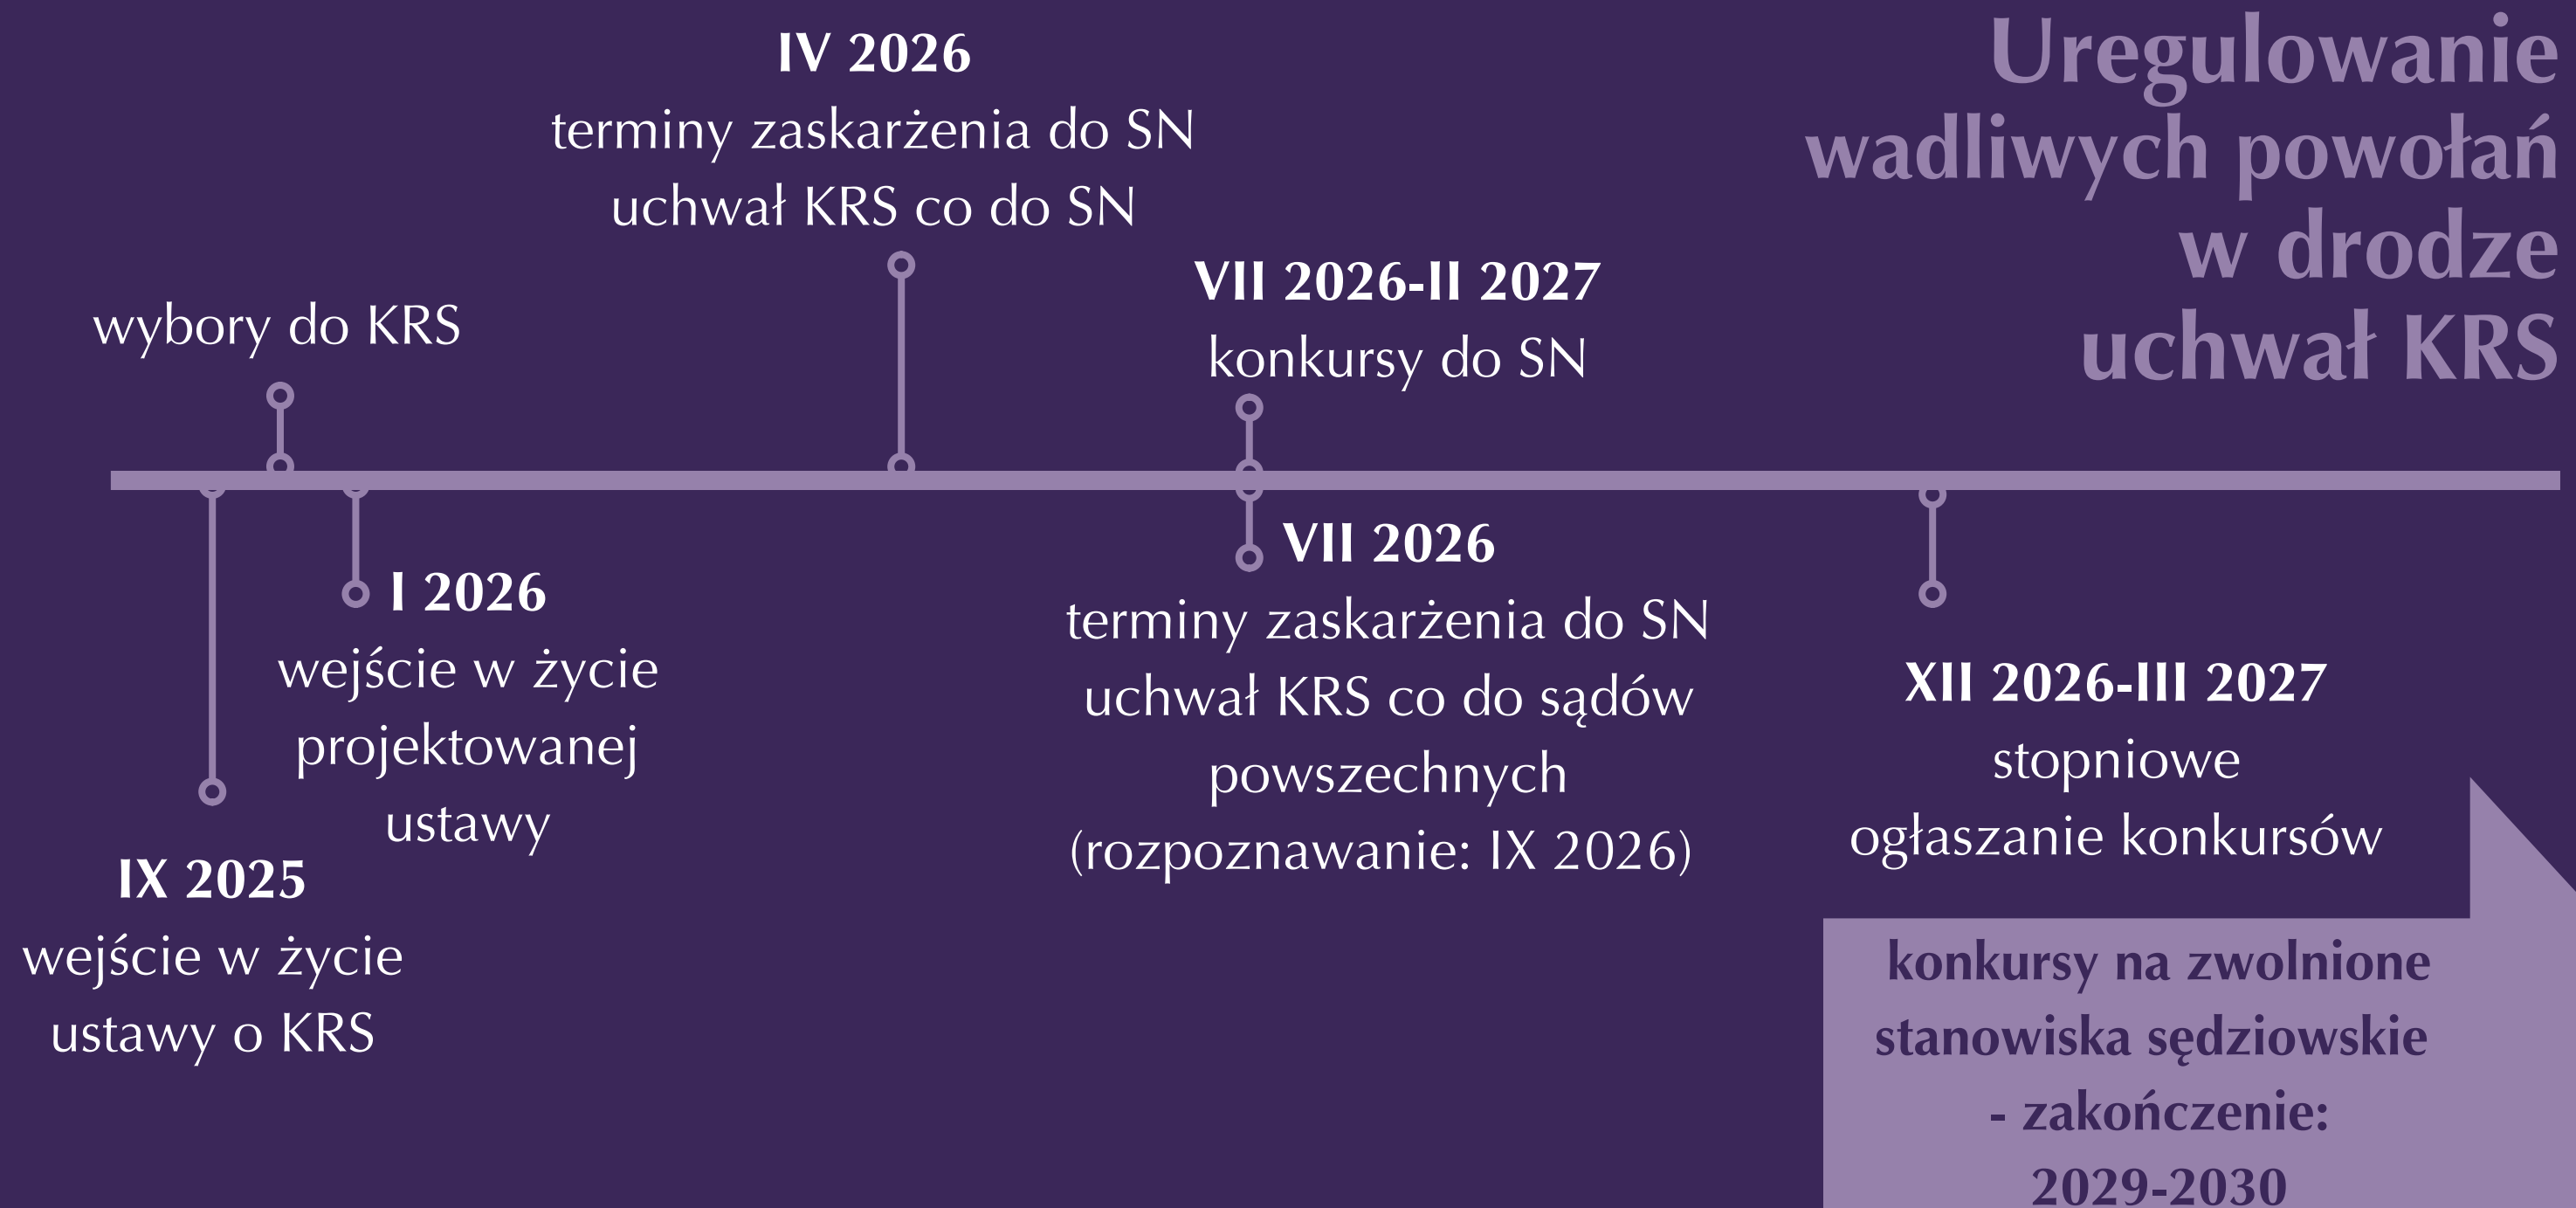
Uregulowanie wadliwych powołań w drodze uchwał KRS

IV 2026
terminy zaskarżenia do SN uchwał KRS co do SN

wybory do KRS

VII 2026-II 2027
konkursy do SN

I 2026
wejście w życie projektowanej ustawy

VII 2026
terminy zaskarżenia do SN uchwał KRS co do sądów powszechnych (rozpoznawanie: IX 2026)

XII 2026-III 2027
stopniowe ogłaszanie konkursów

IX 2025
wejście w życie ustawy o KRS

konkursy na zwolnione stanowiska sędziowskie - zakończenie: 2029-2030